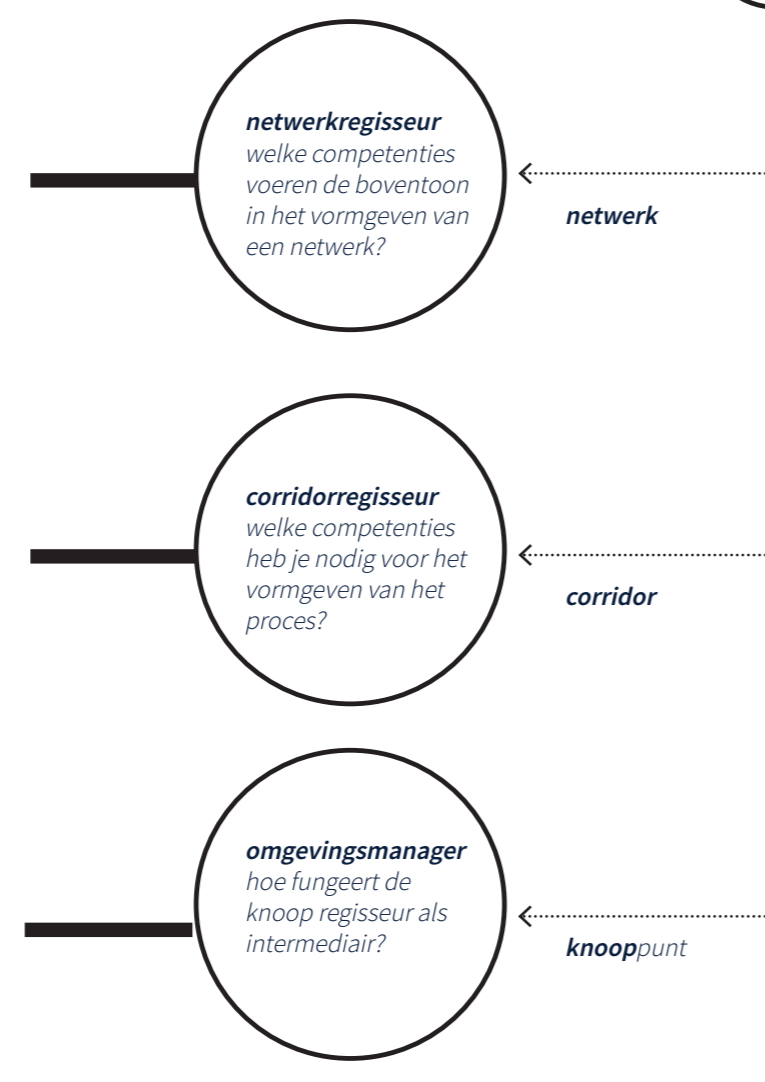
**netwerkregisseur**
welke competenties voeren de boventoon in het vormgeven van een netwerk?

netwerk

**corridorregisseur**
welke competenties heb je nodig voor het vormgeven van het proces?

corridor

**omgevingsmanager**
hoe fungeert de knoop regisseur als intermediair?

knooppunt